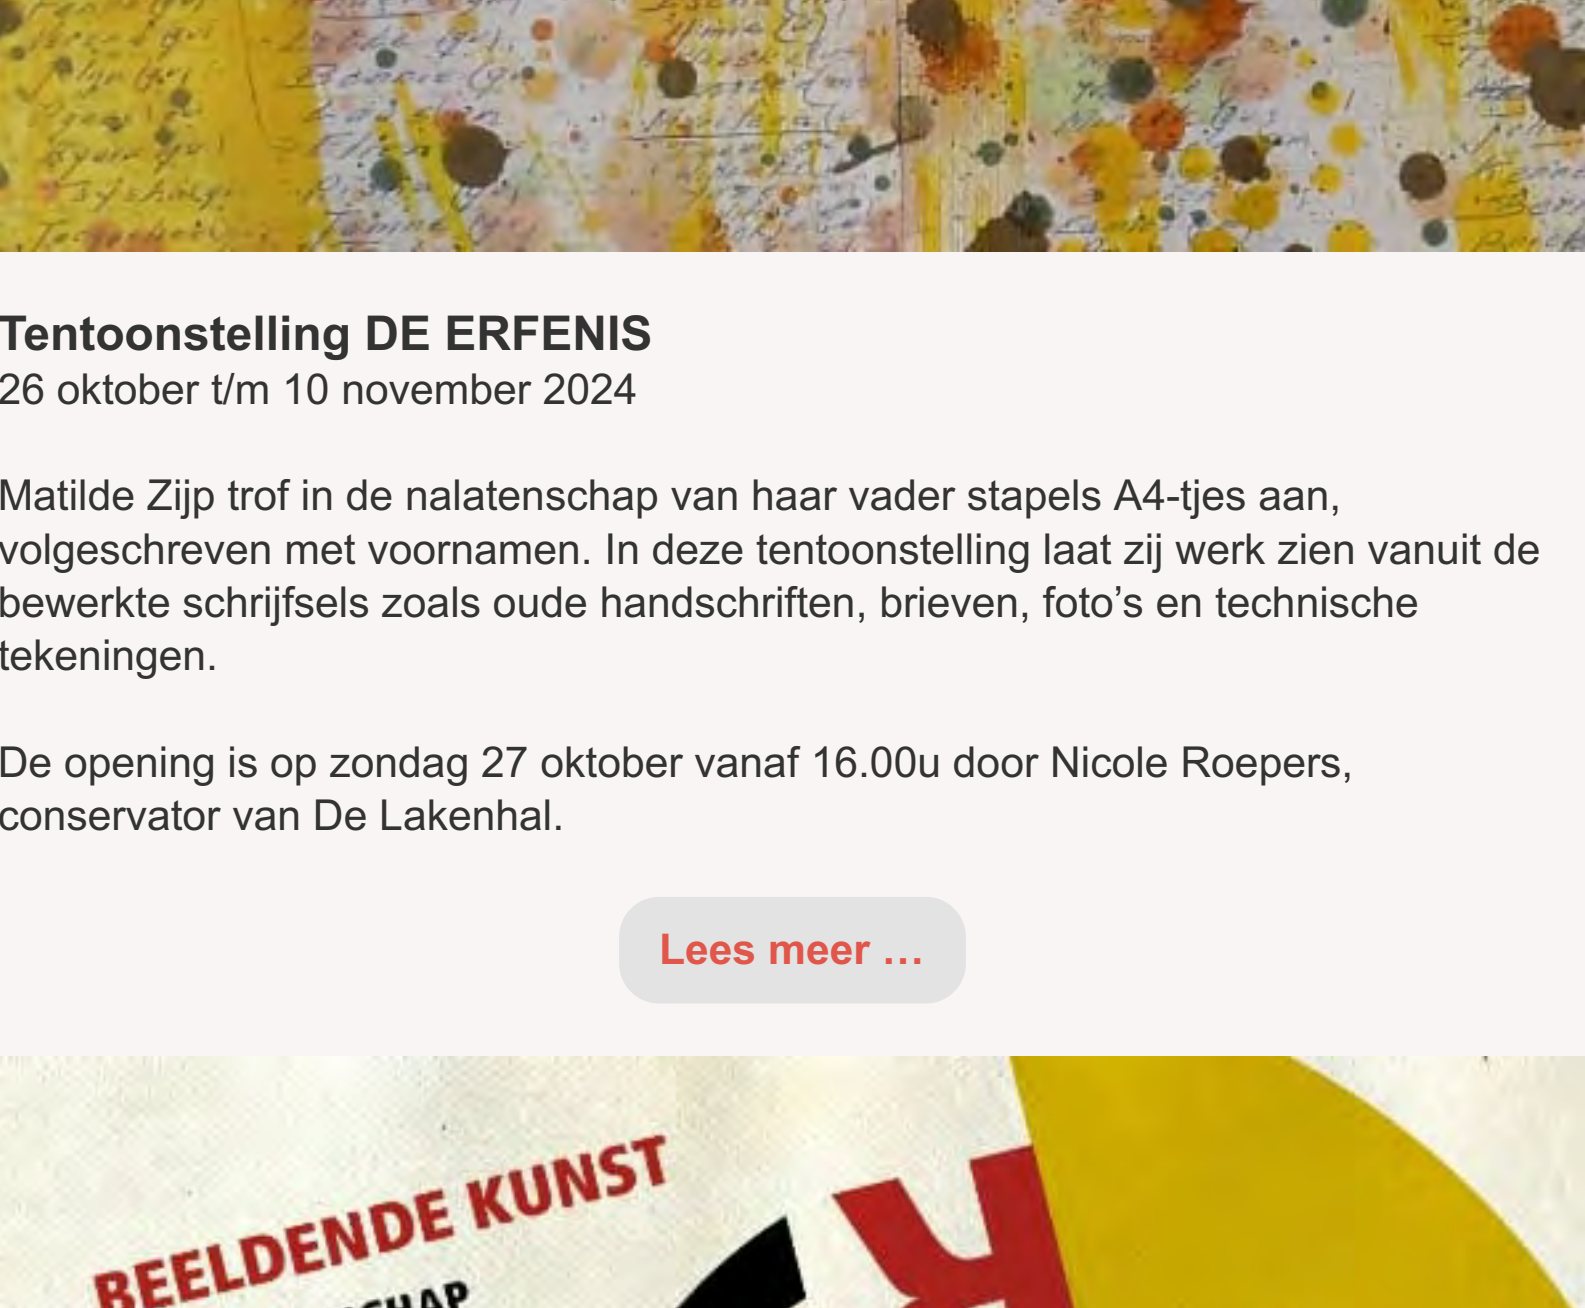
Tentoonstelling DE ERFENIS
26 oktober t/m 10 november 2024

Matilde Zijp trof in de nalatenschap van haar vader stapels A4-tjes aan, volgeschreven met voornamen. In deze tentoonstelling laat zij werk zien vanuit de bewerkte schrijfsels zoals oude handschriften, brieven, foto's en technische tekeningen.

De opening is op zondag 27 oktober vanaf 16.00u door Nicole Roepers, conservator van De Lakenhal.

Lees meer …

BEELDENDE KUNST
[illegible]CHAP